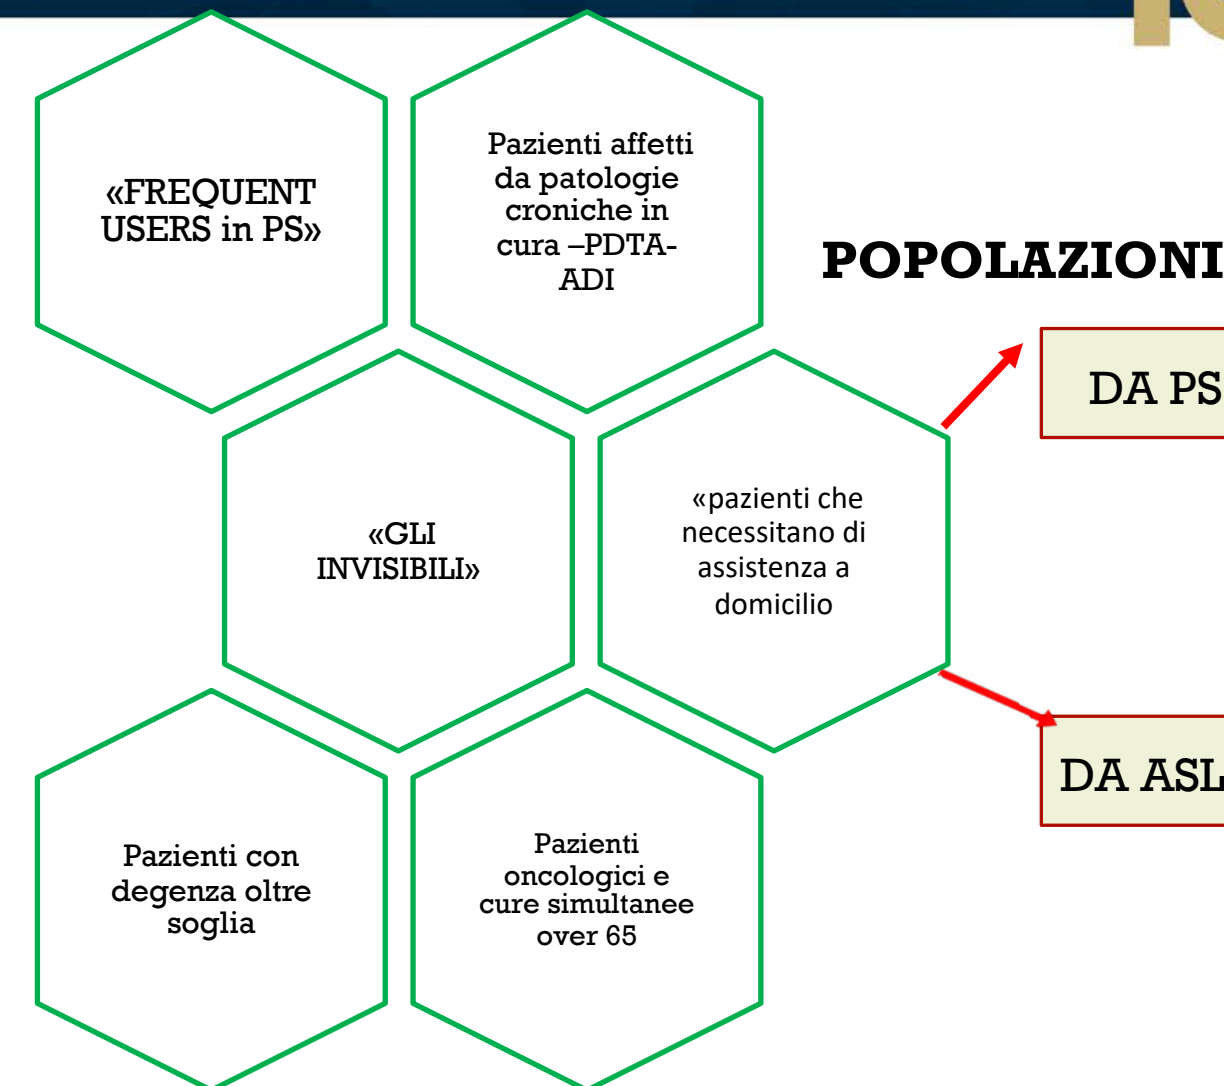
«FREQUENT USERS in PS»

Pazienti affetti da patologie croniche in cura –PDTA- ADI

POPOLAZIONI

DA PS

«GLI INVISIBILI»

«pazienti che necessitano di assistenza a domicilio

DA ASL

Pazienti con degenza oltre soglia

Pazienti oncologici e cure simultanee over 65